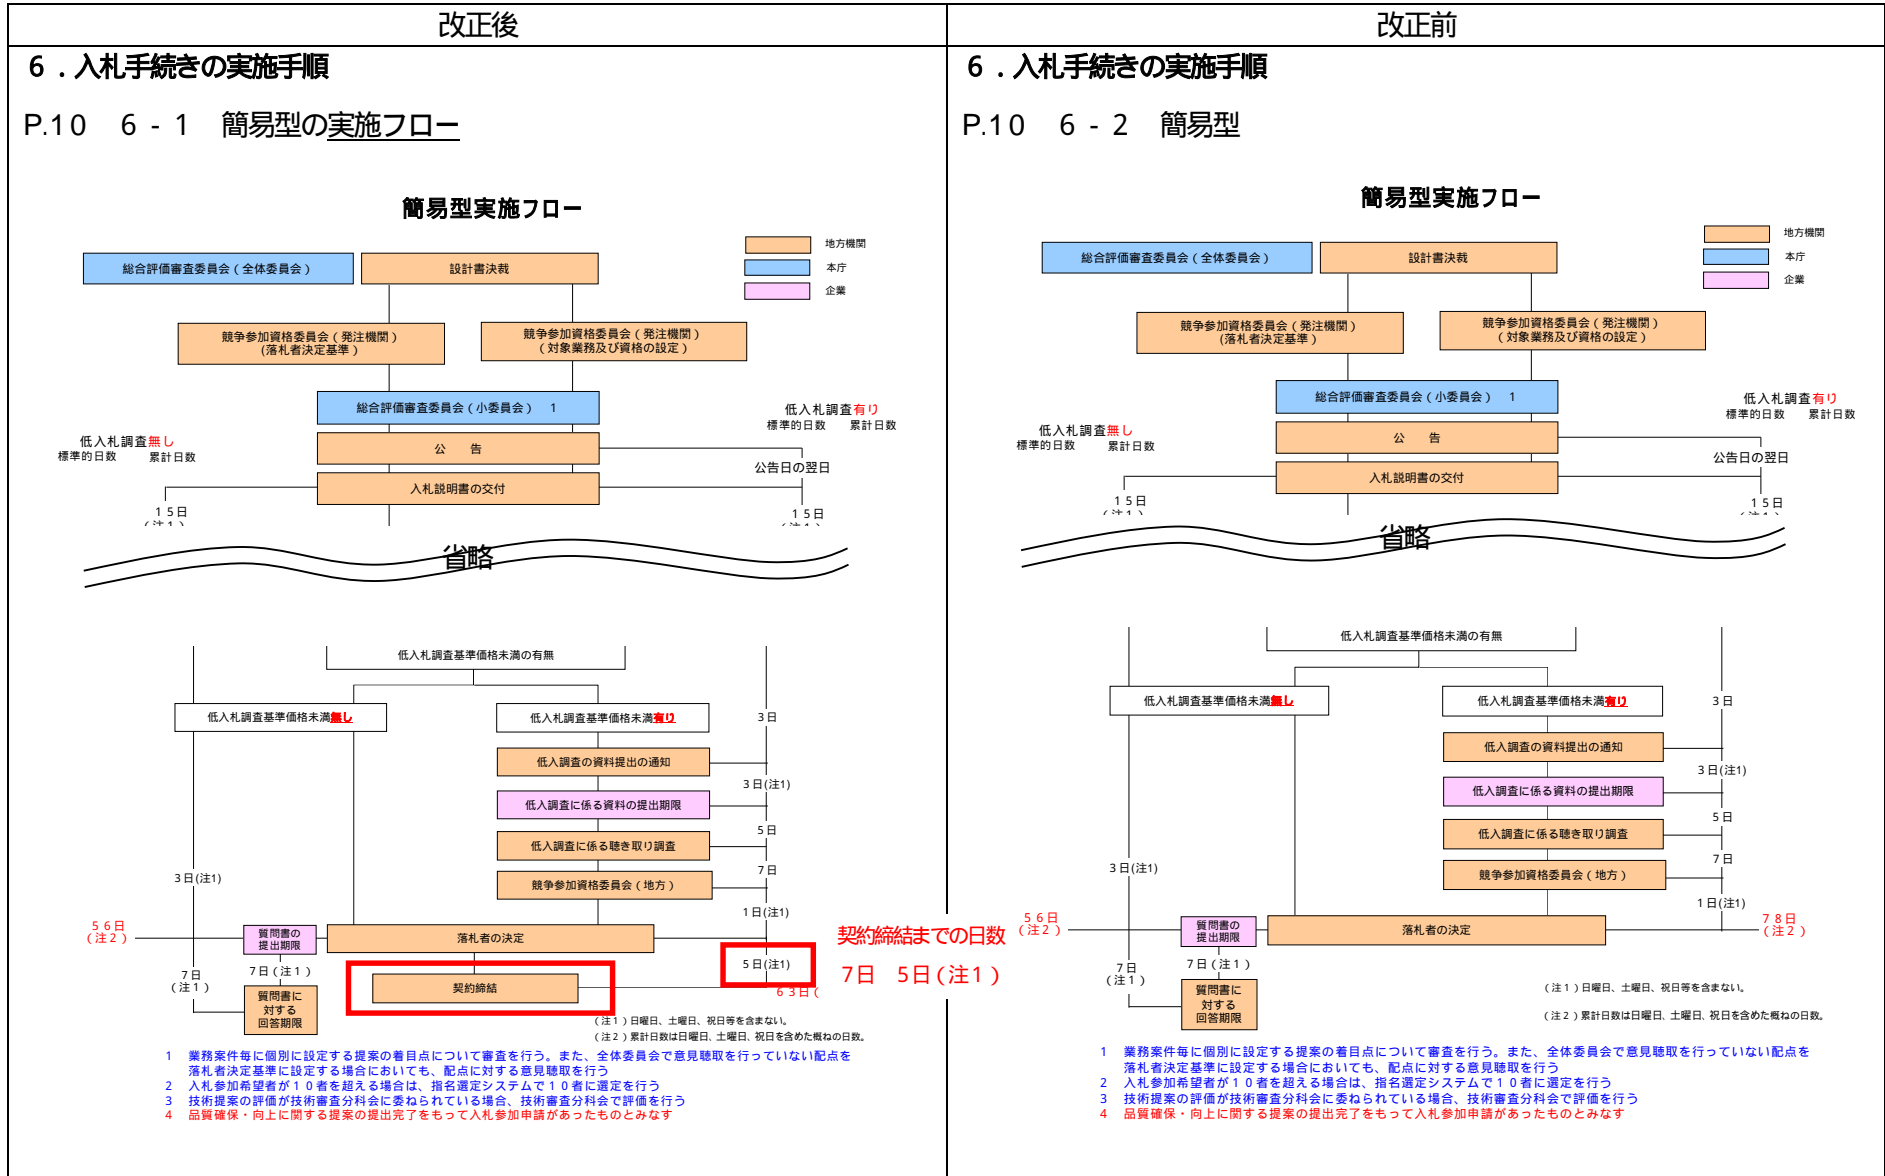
改正後

6．入札手続きの実施手順

P.10　6 - 1　簡易型の実施フロー

簡易型実施フロー

地方機関
本庁
企業

総合評価審査委員会（全体委員会）
設計書決裁
競争参加資格委員会（発注機関）（落札者決定基準）
競争参加資格委員会（発注機関）（対象業務及び資格の設定）
総合評価審査委員会（小委員会）　1
公　告
入札説明書の交付

低入札調査無し
標準的日数　累計日数
低入札調査有り
標準的日数　累計日数
公告日の翌日
15日
15日

省略

低入札調査基準価格未満の有無
低入札調査基準価格未満無し
低入札調査基準価格未満有り
3日
低入調査の資料提出の通知
3日(注1)
低入調査に係る資料の提出期限
5日
低入調査に係る聴き取り調査
7日
競争参加資格委員会（地方）
1日(注1)
3日(注1)
56日（注2）
質問書の提出期限
落札者の決定
7日（注1）
7日（注1）
質問書に対する回答期限
契約締結
5日(注1)
63日（

契約締結までの日数
7日　5日（注1）

（注1）日曜日、土曜日、祝日等を含まない。
（注2）累計日数は日曜日、土曜日、祝日を含めた概ねの日数。

1　業務案件毎に個別に設定する提案の着目点について審査を行う。また、全体委員会で意見聴取を行っていない配点を落札者決定基準に設定する場合においても、配点に対する意見聴取を行う
2　入札参加希望者が10者を超える場合は、指名選定システムで10者に選定を行う
3　技術提案の評価が技術審査分科会に委ねられている場合、技術審査分科会で評価を行う
4　品質確保・向上に関する提案の提出完了をもって入札参加申請があったものとみなす

改正前

6．入札手続きの実施手順

P.10　6 - 2　簡易型

簡易型実施フロー

地方機関
本庁
企業

総合評価審査委員会（全体委員会）
設計書決裁
競争参加資格委員会（発注機関）（落札者決定基準）
競争参加資格委員会（発注機関）（対象業務及び資格の設定）
総合評価審査委員会（小委員会）　1
公　告
入札説明書の交付

低入札調査無し
標準的日数　累計日数
低入札調査有り
標準的日数　累計日数
公告日の翌日
15日
15日

省略

低入札調査基準価格未満の有無
低入札調査基準価格未満無し
低入札調査基準価格未満有り
3日
低入調査の資料提出の通知
3日(注1)
低入調査に係る資料の提出期限
5日
低入調査に係る聴き取り調査
7日
競争参加資格委員会（地方）
1日(注1)
3日(注1)
56日（注2）
質問書の提出期限
落札者の決定
78日（注2）
7日（注1）
7日（注1）
質問書に対する回答期限

（注1）日曜日、土曜日、祝日等を含まない。
（注2）累計日数は日曜日、土曜日、祝日を含めた概ねの日数。

1　業務案件毎に個別に設定する提案の着目点について審査を行う。また、全体委員会で意見聴取を行っていない配点を落札者決定基準に設定する場合においても、配点に対する意見聴取を行う
2　入札参加希望者が10者を超える場合は、指名選定システムで10者に選定を行う
3　技術提案の評価が技術審査分科会に委ねられている場合、技術審査分科会で評価を行う
4　品質確保・向上に関する提案の提出完了をもって入札参加申請があったものとみなす